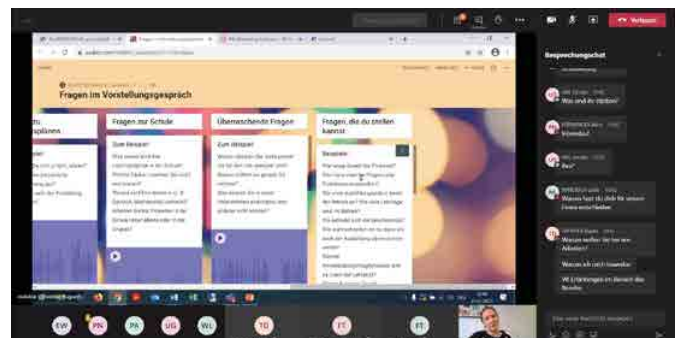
Verlassen

Besprechungschat

Was sind ihr Stärken?

Teamfähig

Bei?

Warum hast du dich für unsere Firma entschieden?

Warum wollen Sie bei uns arbeiten?

Warum ich mich bewerbe

Fragen im Vorstellungsgespräch

Fragen zur Schule

Überraschende Fragen

Fragen, die du stellen kannst

Zum Beispiel:

Zum Beispiel:

Beispiele:

EW PN PA UG WL TO FT FT